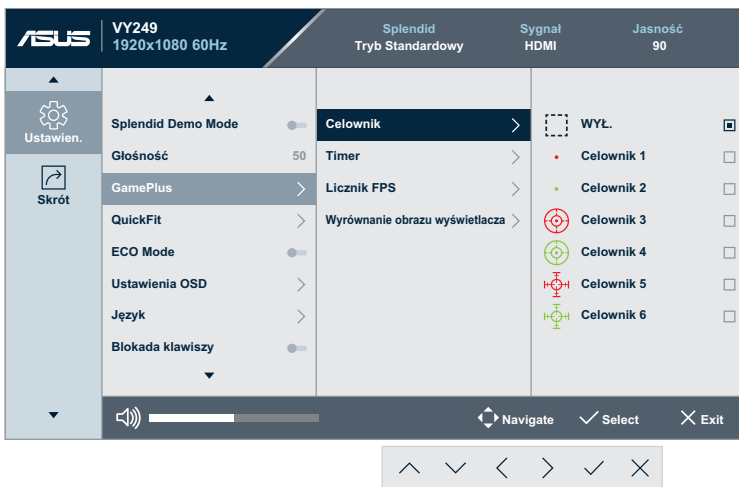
ASUS
VY249
1920x1080 60Hz

Splendid
Tryb Standardowy

Sygnał
HDMI

Jasność
90

Ustawien.

Skrót

Splendid Demo Mode
Głośność 50
GamePlus
QuickFit
ECO Mode
Ustawienia OSD
Język
Blokada klawiszy

Celownik
Timer
Licznik FPS
Wyrównanie obrazu wyświetlacza

WYŁ.
Celownik 1
Celownik 2
Celownik 3
Celownik 4
Celownik 5
Celownik 6

Navigate
Select
Exit